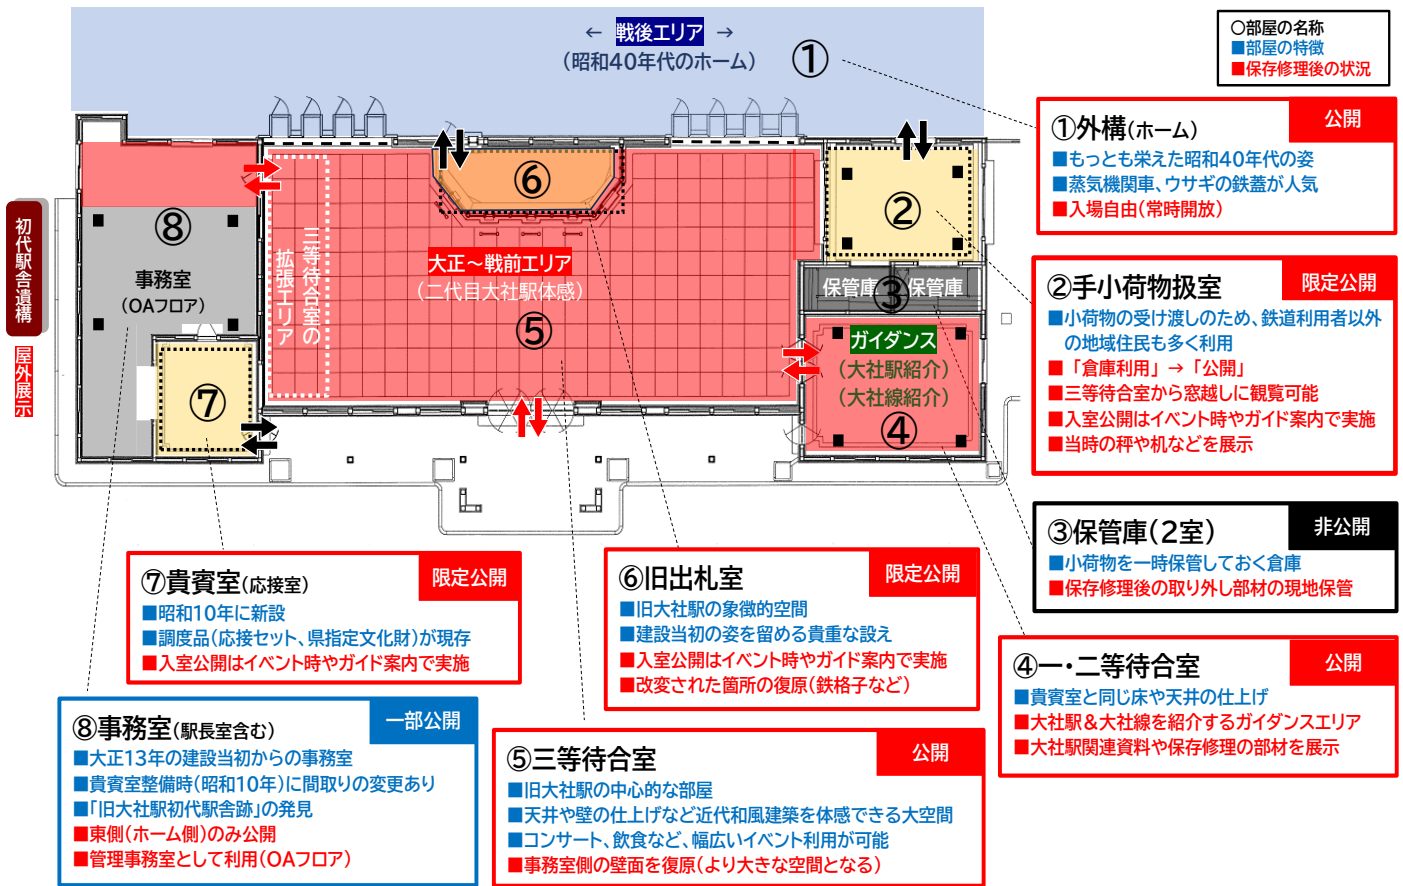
← 戦後エリア →
（昭和40年代のホーム） ①

○部屋の名称
■部屋の特徴
■保存修理後の状況

初代駅舎遺構
屋外展示

⑧
事務室
（OAフロア）

⑦

三等待合室の拡張エリア

⑥

大正～戦前エリア
（二代目大社駅体感）
⑤

②

保管庫 ③ 保管庫

ガイダンス
（大社駅紹介）
（大社線紹介）
④

①外構（ホーム） 公開
■もっとも栄えた昭和40年代の姿
■蒸気機関車、ウサギの鉄蓋が人気
■入場自由（常時開放）

②手小荷物扱室 限定公開
■小荷物の受け渡しのため、鉄道利用者以外の地域住民も多く利用
■「倉庫利用」→「公開」
■三等待合室から窓越しに観覧可能
■入室公開はイベント時やガイド案内で実施
■当時の秤や机などを展示

③保管庫（2室） 非公開
■小荷物を一時保管しておく倉庫
■保存修理後の取り外し部材の現地保管

④一・二等待合室 公開
■貴賓室と同じ床や天井の仕上げ
■大社駅＆大社線を紹介するガイダンスエリア
■大社駅関連資料や保存修理の部材を展示

⑦貴賓室（応接室） 限定公開
■昭和10年に新設
■調度品（応接セット、県指定文化財）が現存
■入室公開はイベント時やガイド案内で実施

⑥旧出札室 限定公開
■旧大社駅の象徴的空間
■建設当初の姿を留める貴重な設え
■入室公開はイベント時やガイド案内で実施
■改変された箇所の復原（鉄格子など）

⑧事務室（駅長室含む） 一部公開
■大正13年の建設当初からの事務室
■貴賓室整備時（昭和10年）に間取りの変更あり
■「旧大社駅初代駅舎跡」の発見
■東側（ホーム側）のみ公開
■管理事務室として利用（OAフロア）

⑤三等待合室 公開
■旧大社駅の中心的な部屋
■天井や壁の仕上げなど近代和風建築を体感できる大空間
■コンサート、飲食など、幅広いイベント利用が可能
■事務室側の壁面を復原（より大きな空間となる）